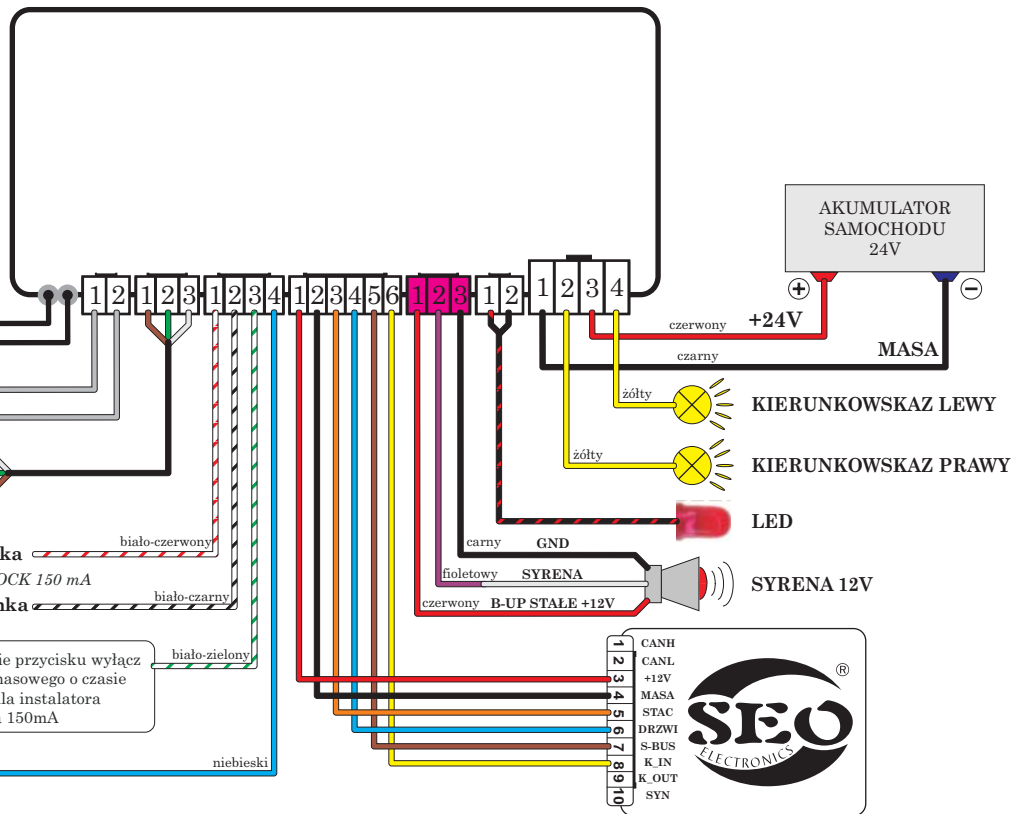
1 2 1 2 3 1 2 3 4 1 2 3 4 5 6 1 2 3 1 2 1 2 3 4

AKUMULATOR SAMOCHODU 24V

+ −

czerwony +24V

czarny MASA

żółty KIERUNKOWSKAZ LEWY

żółty KIERUNKOWSKAZ PRAWY

LED

carny GND

fioletowy SYRENA

czerwony B-UP STAŁE +12V

SYRENA 12V

ka

biało-czerwony

OCK 150 mA

nka

biało-czarny

ie przycisku wyłącz
masowego o czasie
la instalatora
150mA

biało-zielony

niebieski

1 CANH
2 CANL
3 +12V
4 MASA
5 STAC
6 DRZWI
7 S-BUS
8 K_IN
9 K_OUT
10 SYN

SEO ELECTRONICS ®